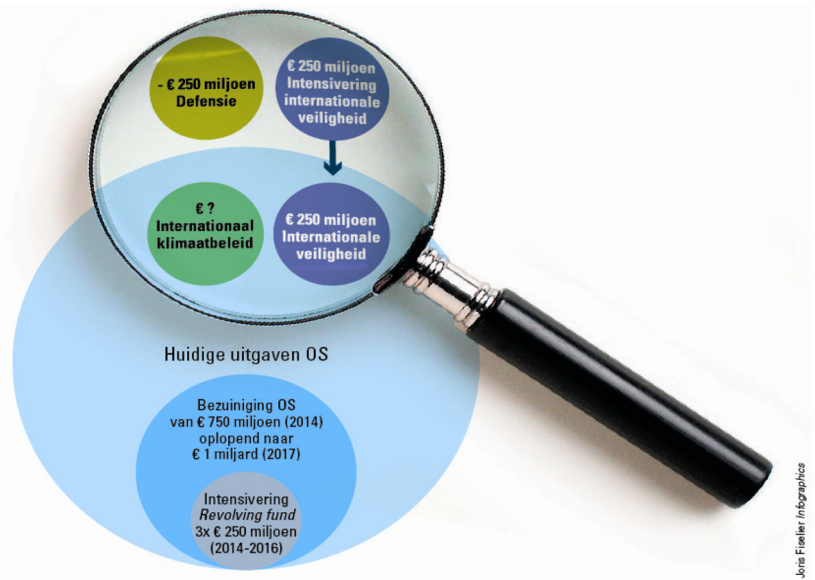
- € 250 miljoen Defensie

€ 250 miljoen Intensivering internationale veiligheid

€ ? Internationaal klimaatbeleid

€ 250 miljoen Internationale veiligheid

Huidige uitgaven OS

Bezuiniging OS van € 750 miljoen (2014) oplopend naar € 1 miljard (2017)

Intensivering *Revolving fund* 3x € 250 miljoen (2014-2016)

Joris Fiselier *Infographics*